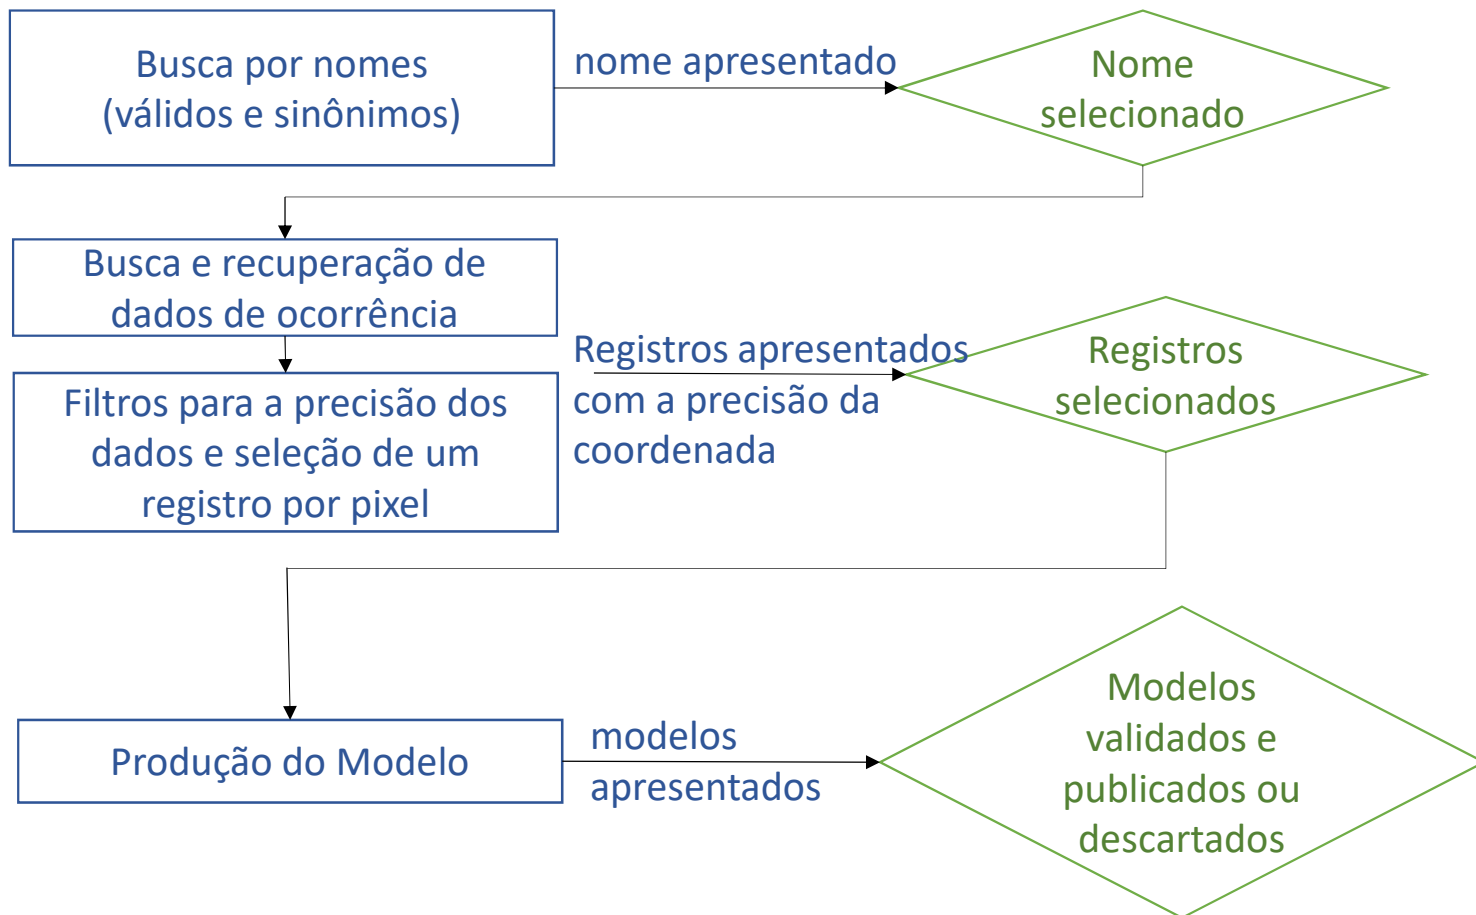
Busca por nomes (válidos e sinônimos)

nome apresentado

Nome selecionado

Busca e recuperação de dados de ocorrência

Filtros para a precisão dos dados e seleção de um registro por pixel

Registros apresentados com a precisão da coordenada

Registros selecionados

Produção do Modelo

modelos apresentados

Modelos validados e publicados ou descartados